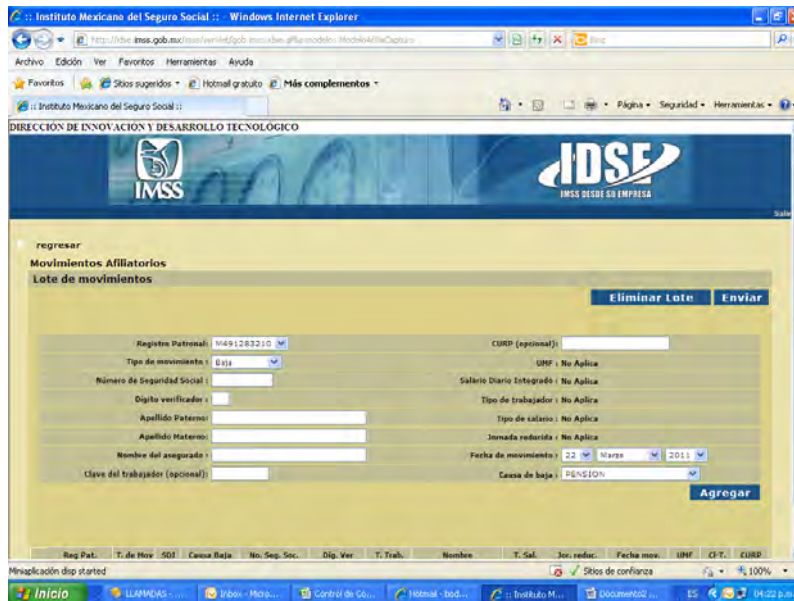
:: Instituto Mexicano del Seguro Social :: - Windows Internet Explorer

http://idse.imss.gob.mx/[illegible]

Archivo Edición Ver Favoritos Herramientas Ayuda

Favoritos Sitios sugeridos Hotmail gratuito Más complementos

:: Instituto Mexicano del Seguro Social ::

Página Seguridad Herramientas

DIRECCIÓN DE INNOVACIÓN Y DESARROLLO TECNOLÓGICO

IMSS

IDSE
IMSS DESDE SU EMPRESA

Sale

regresar

Movimientos Afiliatorios

Lote de movimientos

Eliminar Lote Enviar

Registro Patronal: M491283210

Tipo de movimiento : Baja

Número de Seguridad Social :

Digito verificador :

Apellido Paterno:

Apellido Materno:

Nombre del asegurado :

Clave del trabajador (opcional):

CURP (opcional):

UMF : No Aplica

Salario Diario Integrado : No Aplica

Tipo de trabajador : No Aplica

Tipo de salario : No Aplica

Jornada reducida : No Aplica

Fecha de movimiento : 22 Marzo 2011

Causa de baja : PENSION

Agregar

| Reg Pat. | T. de Mov | SDI | Causa Baja | No. Seg. Soc. | Dig. Ver | T. Trab. | Nombre | T. Sal. | Jor. reduc. | Fecha mov. | UMF | CF-T. | CURP |
|---|---|---|---|---|---|---|---|---|---|---|---|---|---|

Miniaplicación disp started

Sitios de confianza 100%

Inicio LLAMADAS Inbox - Micro... Control de Co... Hotmail - bod... :: Instituto M... Documento2 ... ES 04:22 p.m.